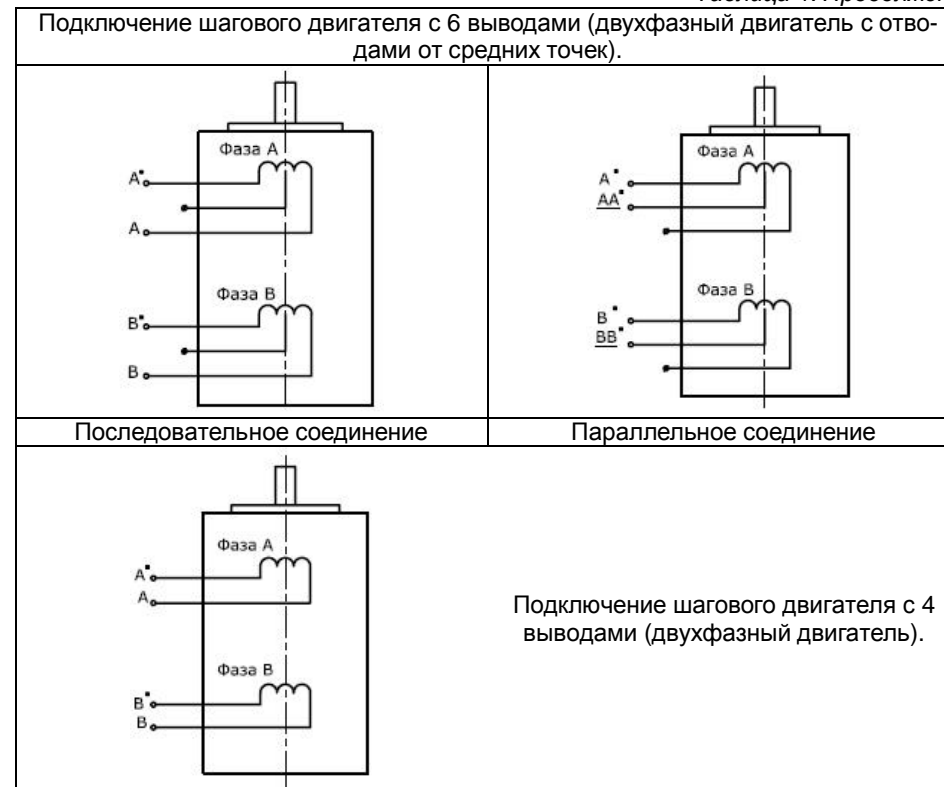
Таблица 1. Продолже

| Подключение шагового двигателя с 6 выводами (двухфазный двигатель с отводами от средних точек). | |
|---|---|
| Фаза А<br>$A^{\bullet}$<br>A<br>Фаза В<br>$B^{\bullet}$<br>B | Фаза А<br>$A^{\bullet}$<br>$\underline{AA}^{\bullet}$<br>Фаза В<br>$B^{\bullet}$<br>$\underline{BB}^{\bullet}$ |
| Последовательное соединение | Параллельное соединение |
| Фаза А<br>$A^{\bullet}$<br>A<br>Фаза В<br>$B^{\bullet}$<br>B | Подключение шагового двигателя с 4 выводами (двухфазный двигатель). |